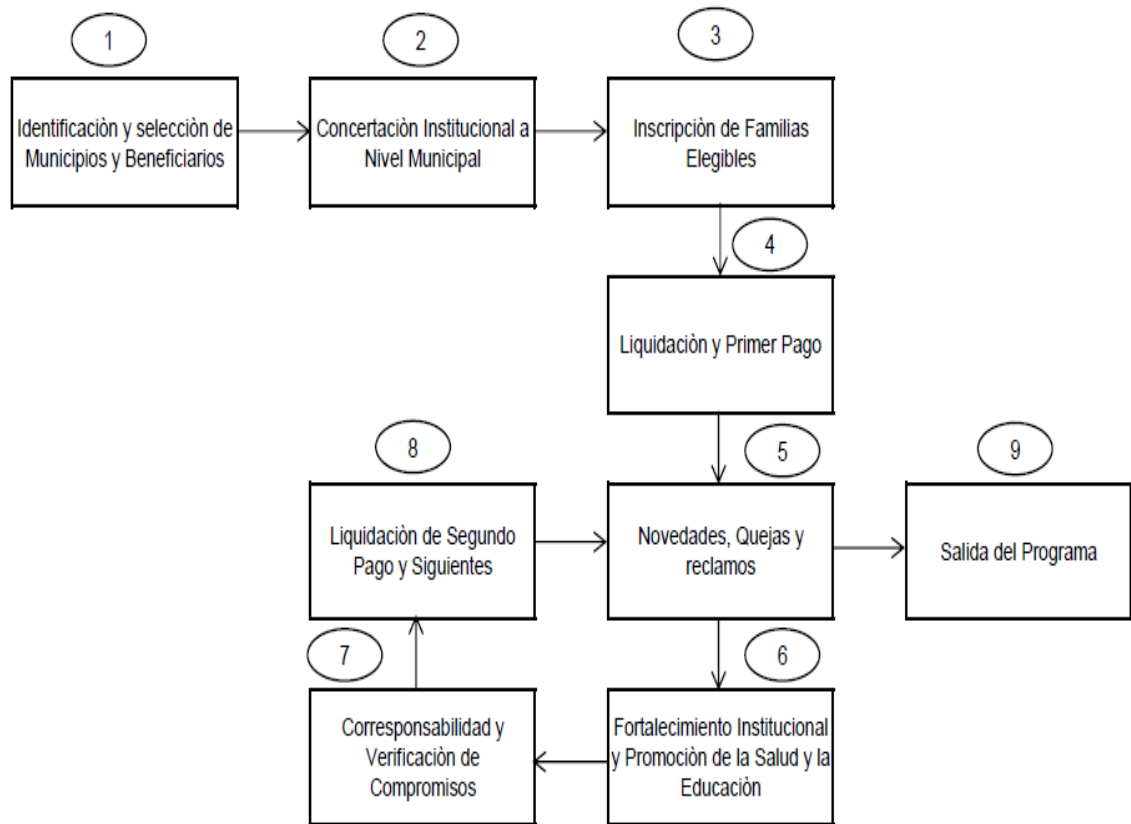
1

Identificaciòn y selecciòn de Municipios y Beneficiarios

2

Concertaciòn Institucional a Nivel Municipal

3

Inscripciòn de Familias Elegibles

4

Liquidaciòn y Primer Pago

8

Liquidaciòn de Segundo Pago y Siguientes

5

Novedades, Quejas y reclamos

9

Salida del Programa

7

Corresponsabilidad y Verificaciòn de Compromisos

6

Fortalecimiento Institucional y Promociòn de la Salud y la Educaciòn